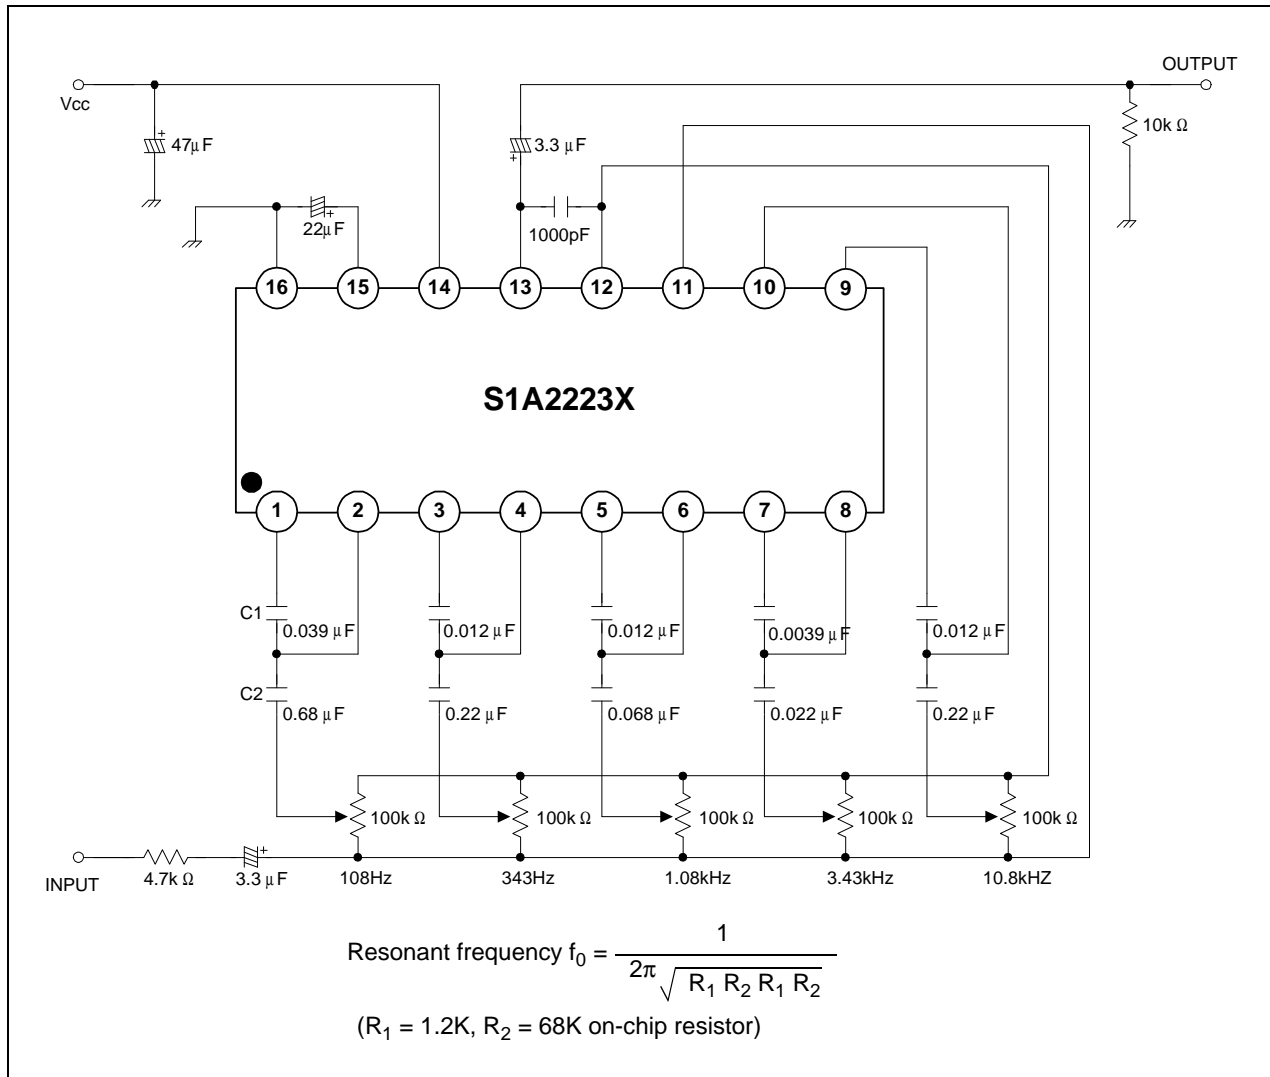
Vcc

47μF

22μF

3.3 μF

1000pF

OUTPUT

10k Ω

16 15 14 13 12 11 10 9

S1A2223X

1 2 3 4 5 6 7 8

C1 0.039 μF

C2 0.68 μF

0.012 μF

0.22 μF

0.012 μF

0.068 μF

0.0039 μF

0.022 μF

0.012 μF

0.22 μF

100k Ω 100k Ω 100k Ω 100k Ω 100k Ω

INPUT 4.7k Ω 3.3 μF

108Hz 343Hz 1.08kHz 3.43kHz 10.8kHZ

Resonant frequency $f_0 = \frac{1}{2\pi\sqrt{R_1 R_2 R_1 R_2}}$

($R_1$ = 1.2K, $R_2$ = 68K on-chip resistor)